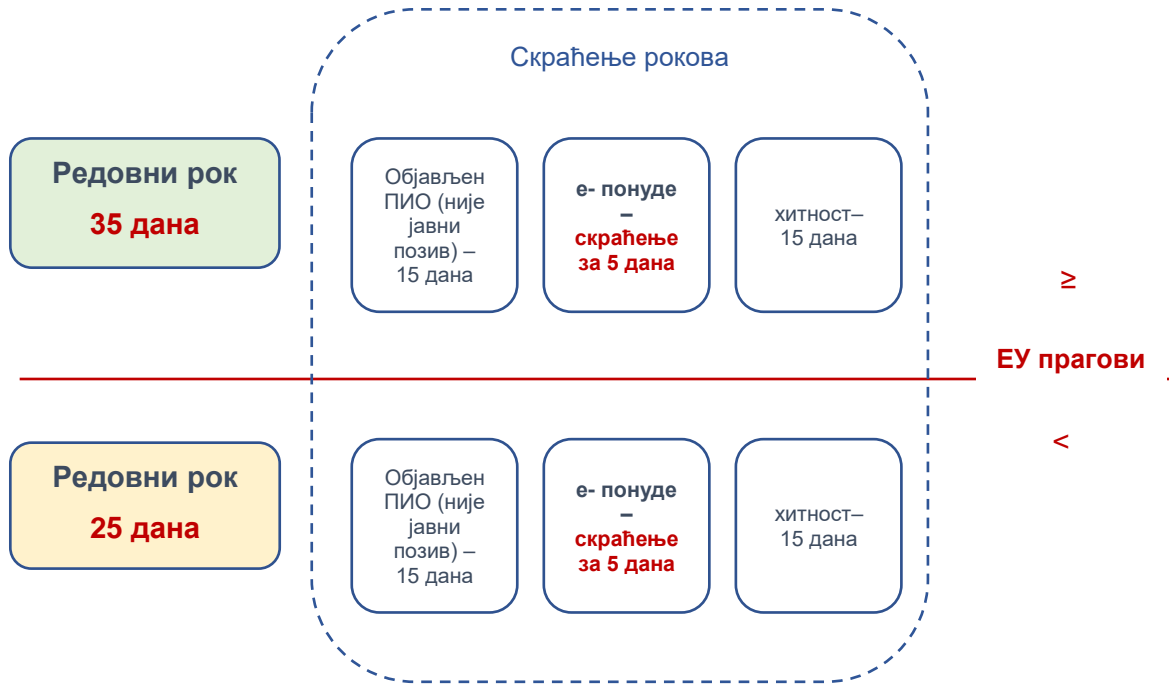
Скраћење рокова

Редовни рок
35 дана

Објављен ПИО (није јавни позив) – 15 дана

е- понуде – скраћење за 5 дана

хитност– 15 дана

≥

ЕУ прагови

<

Редовни рок
25 дана

Објављен ПИО (није јавни позив) – 15 дана

е- понуде – скраћење за 5 дана

хитност– 15 дана